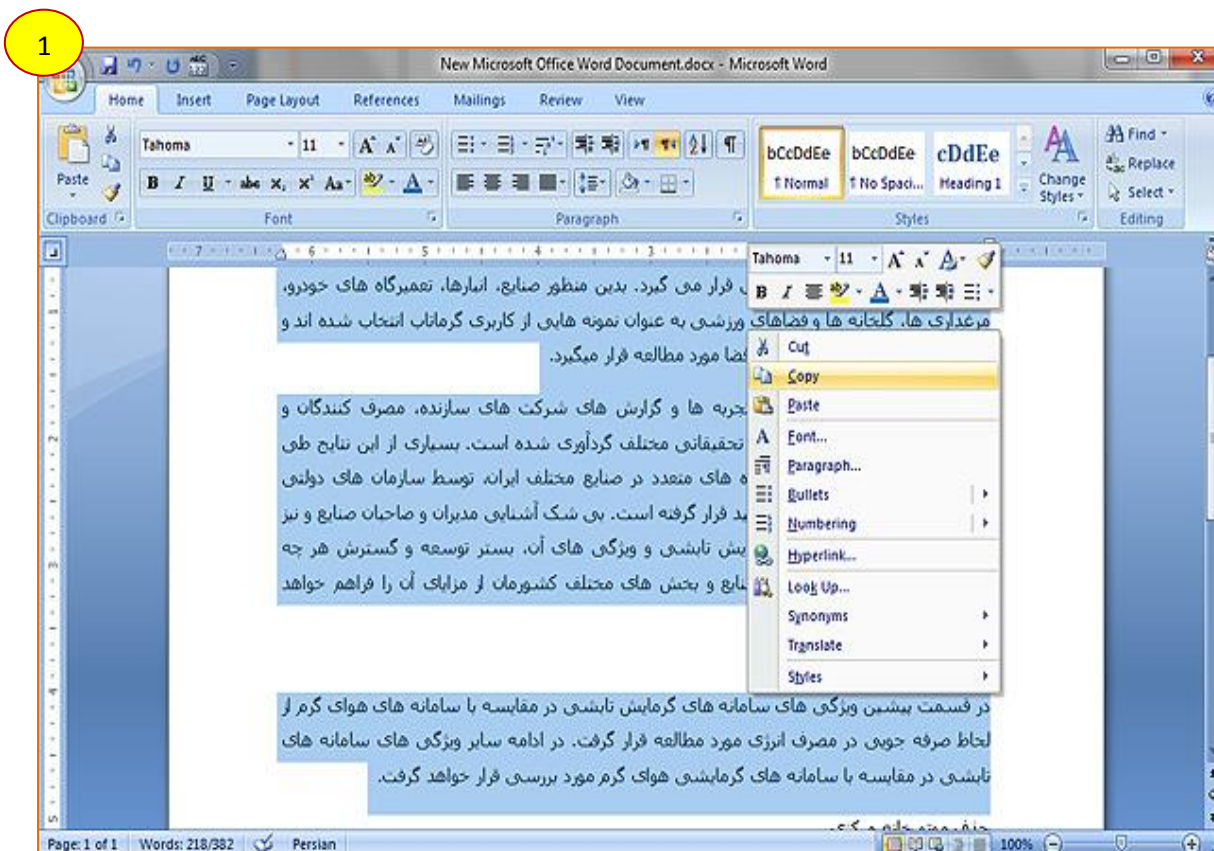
1

New Microsoft Office Word Document.docx - Microsoft Word

Home Insert Page Layout References Mailings Review View

Paste
Clipboard
Tahoma 11
B I U abe x, x' Aa A
Font
Paragraph
bCcDdEe ¶ Normal
bCcDdEe ¶ No Spaci...
cDdEe Heading 1
Change Styles
Styles
Find
Replace
Select
Editing

Tahoma 11
B I A

... قرار می گیرد. بدین منظور صنایع، انبارها، تعمیرگاه های خودرو، مرغداری ها، گلخانه ها و فضاهای ورزشی به عنوان نمونه هایی از کاربری گرماتاب انتخاب شده اند و ... فضا مورد مطالعه قرار میگیرد.

... تجربه ها و گزارش های شرکت های سازنده، مصرف کنندگان و ... تحقیقاتی مختلف گردآوری شده است. بسیاری از این نتایج طی ... ه های متعدد در صنایع مختلف ایران، توسط سازمان های دولتی ... ید قرار گرفته است. بی شک آشنایی مدیران و صاحبان صنایع و نیز ... یش تابشی و ویژگی های آن، بستر توسعه و گسترش هر چه ... نایع و بخش های مختلف کشورمان از مزایای آن را فراهم خواهد

Cut
Copy
Paste
Font...
Paragraph...
Bullets
Numbering
Hyperlink...
Look Up...
Synonyms
Translate
Styles

در قسمت پیشین ویژگی های سامانه های گرمایش تابشی در مقایسه با سامانه های هوای گرم از لحاظ صرفه جویی در مصرف انرژی مورد مطالعه قرار گرفت. در ادامه سایر ویژگی های سامانه های تابشی در مقایسه با سامانه های گرمایشی هوای گرم مورد بررسی قرار خواهد گرفت.

Page: 1 of 1 Words: 218/382 Persian 100%